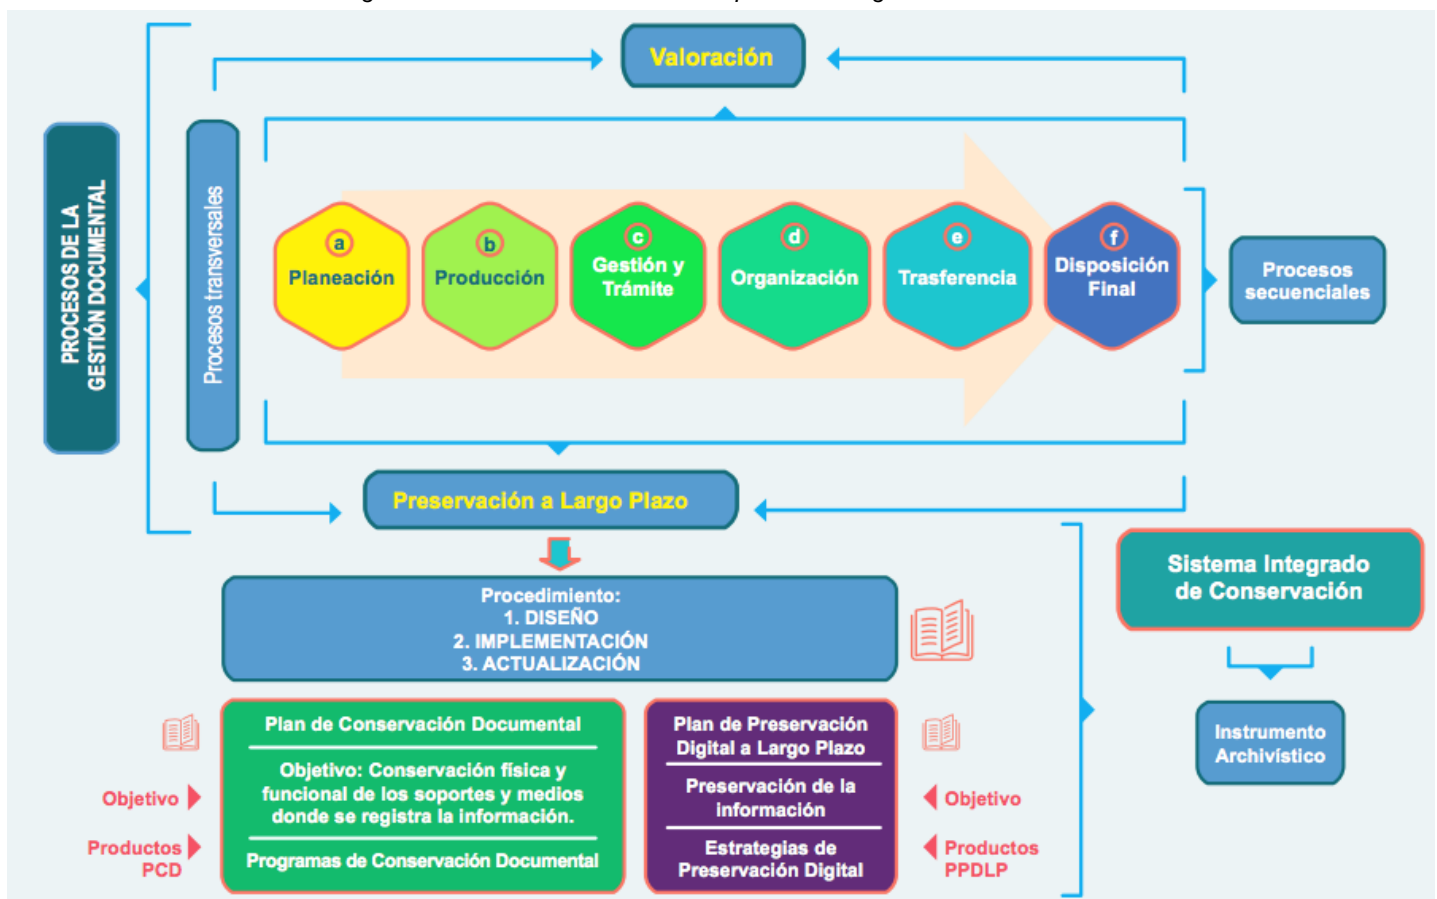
PROCESOS DE LA GESTIÓN DOCUMENTAL

Procesos transversales

Valoración

a Planeación

b Producción

c Gestión y Trámite

d Organización

e Trasferencia

f Disposición Final

Procesos secuenciales

Preservación a Largo Plazo

Procedimiento:
1. DISEÑO
2. IMPLEMENTACIÓN
3. ACTUALIZACIÓN

Sistema Integrado de Conservación

Instrumento Archivístico

Plan de Conservación Documental

Objetivo: Conservación física y funcional de los soportes y medios donde se registra la información.

Programas de Conservación Documental

Objetivo

Productos PCD

Plan de Preservación Digital a Largo Plazo

Preservación de la información

Estrategias de Preservación Digital

Objetivo

Productos PPDLP